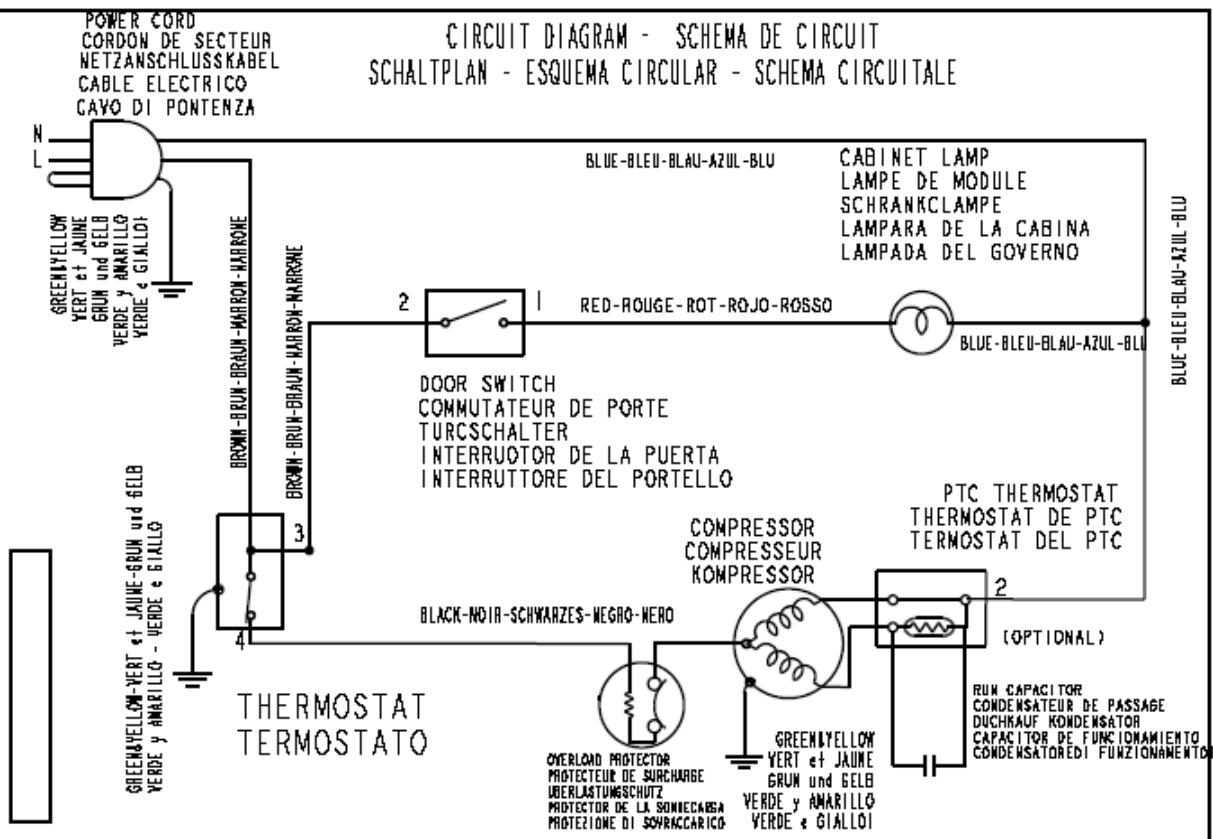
POWER CORD
CORDON DE SECTEUR
NETZANSCHLUSSKABEL
CABLE ELECTRICO
CAVO DI PONTENZA

CIRCUIT DIAGRAM - SCHEMA DE CIRCUIT
SCHALTPLAN - ESQUEMA CIRCULAR - SCHEMA CIRCUITALE

N
L

GREEN&YELLOW
VERT et JAUNE
GRUN und GELB
VERDE y AMARILLO
VERDE e GIALLOI

BLUE-BLEU-BLAU-AZUL-BLU

CABINET LAMP
LAMPE DE MODULE
SCHRANKCLAMPE
LAMPARA DE LA CABINA
LAMPADA DEL GOVERNO

BLUE-BLEU-BLAU-AZUL-BLU

BROWN-BRUN-BRAUN-MARRON-MARRONE

BROWN-BRUN-BRAUN-MARRON-MARRONE

2
1
RED-ROUGE-ROT-ROJO-ROSSO

BLUE-BLEU-BLAU-AZUL-BLU

DOOR SWITCH
COMMUTATEUR DE PORTE
TURCSCHALTER
INTERRUOTOR DE LA PUERTA
INTERRUTTORE DEL PORTELLO

PTC THERMOSTAT
THERMOSTAT DE PTC
TERMOSTAT DEL PTC

GREEN&YELLOW-VERT et JAUNE-GRUN und GELB
VERDE y AMARILLO - VERDE e GIALLO

3

COMPRESSOR
COMPRESSEUR
KOMPRESSOR

2

BLACK-NOIR-SCHWARZES-NEGRO-NERO

4

(OPTIONAL)

THERMOSTAT
TERMOSTATO

RUN CAPACITOR
CONDENSATEUR DE PASSAGE
DUCHKAUF KONDENSATOR
CAPACITOR DE FUNCIONAMIENTO
CONDENSATOREDI FUNZIONAMENTO

OVERLOAD PROTECTOR
PROTECTEUR DE SURCHARGE
UBERLASTUNGSCHUTZ
PROTECTOR DE LA SOBRECARGA
PROTEZIONE DI SOVRACCARICO

GREEN&YELLOW
VERT et JAUNE
GRUN und GELB
VERDE y AMARILLO
VERDE e GIALLOI